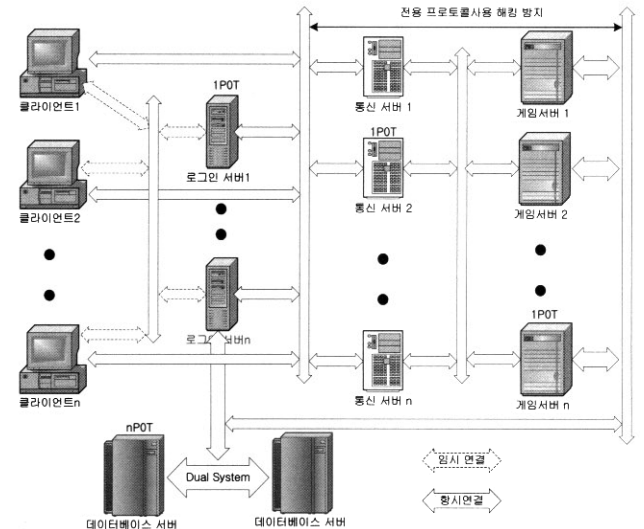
전용 프로토콜사용 해킹 방지

클라이언트1

클라이언트2

클라이언트n

1P0T

로그인 서버1

로그인 서버n

통신 서버 1

1P0T

통신 서버 2

통신 서버 n

게임서버 1

게임서버 2

1P0T

게임서버 n

nP0T

Dual System

데이터베이스 서버

데이터베이스 서버

임시 연결

항시연결